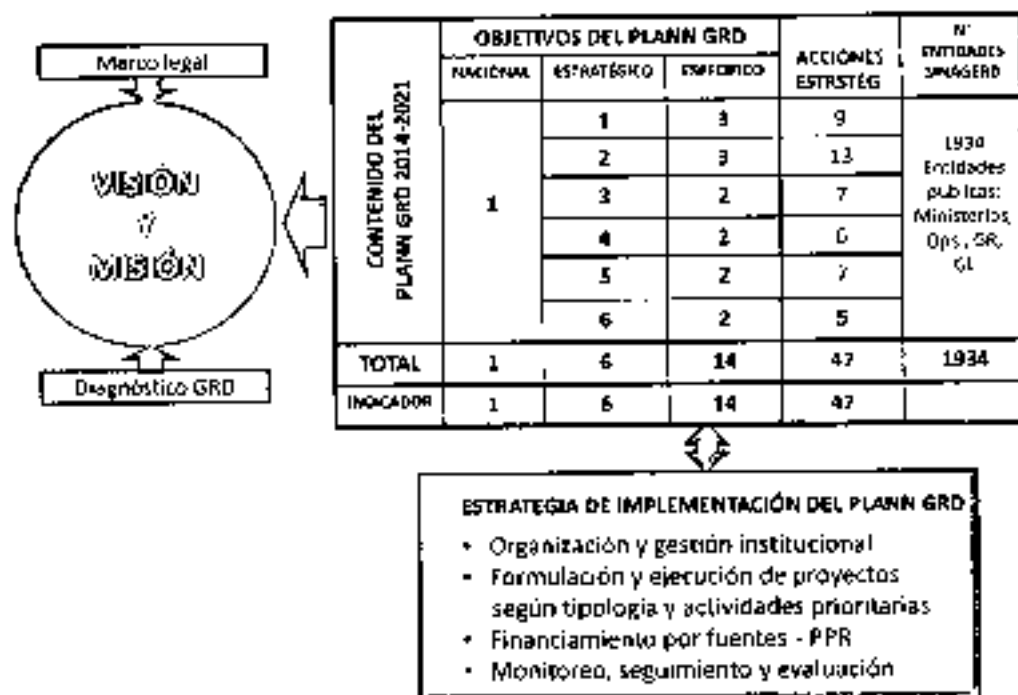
Marco legal

VISIÓN
Y
MISIÓN

Diagnóstico GRD

| CONTENIDO DEL PLANN GRD 2014-2021 | OBJETIVOS DEL PLANN GRD NACIONAL | ESTRATÉGICO | ESPECÍFICO | ACCIONES ESTRATÉG | N° ENTIDADES SINAGERD |
|---|---|---|---|---|---|
| | 1 | 1 | 3 | 9 | 1934 Entidades publicas: Ministerios, Ops, GR, GL |
| | | 2 | 3 | 13 | |
| | | 3 | 2 | 7 | |
| | | 4 | 2 | 6 | |
| | | 5 | 2 | 7 | |
| | | 6 | 2 | 5 | |
| TOTAL | 1 | 6 | 14 | 47 | 1934 |
| INDICADOR | 1 | 6 | 14 | 47 | |

ESTRATEGIA DE IMPLEMENTACIÓN DEL PLANN GRD
• Organización y gestión institucional
• Formulación y ejecución de proyectos según tipología y actividades prioritarias
• Financiamiento por fuentes - PPR
• Monitoreo, seguimiento y evaluación